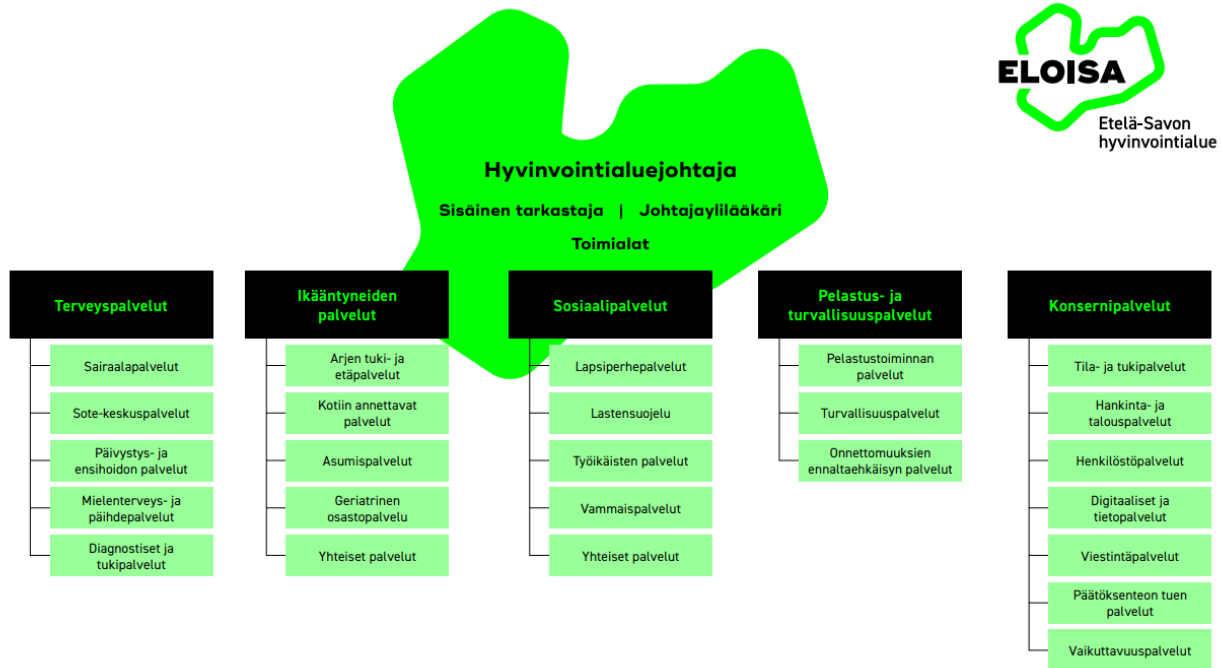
ELOISA
Etelä-Savon hyvinvointialue

Hyvinvointialuejohtaja

Sisäinen tarkastaja | Johtajaylilääkäri

Toimialat

Terveyspalvelut
Sairaalapalvelut
Sote-keskuspalvelut
Päivystys- ja ensihoidon palvelut
Mielenterveys- ja päihdepalvelut
Diagnostiset ja tukipalvelut

Ikääntyneiden palvelut
Arjen tuki- ja etäpalvelut
Kotiin annettavat palvelut
Asumispalvelut
Geriatrinen osastopalvelu
Yhteiset palvelut

Sosiaalipalvelut
Lapsiperhepalvelut
Lastensuojelu
Työikäisten palvelut
Vammaispalvelut
Yhteiset palvelut

Pelastus- ja turvallisuuspalvelut
Pelastustoiminnan palvelut
Turvallisuuspalvelut
Onnettomuuksien ennaltaehkäisyn palvelut

Konsernipalvelut
Tila- ja tukipalvelut
Hankinta- ja talouspalvelut
Henkilöstöpalvelut
Digitaaliset ja tietopalvelut
Viestintäpalvelut
Päätöksenteon tuen palvelut
Vaikuttavuuspalvelut